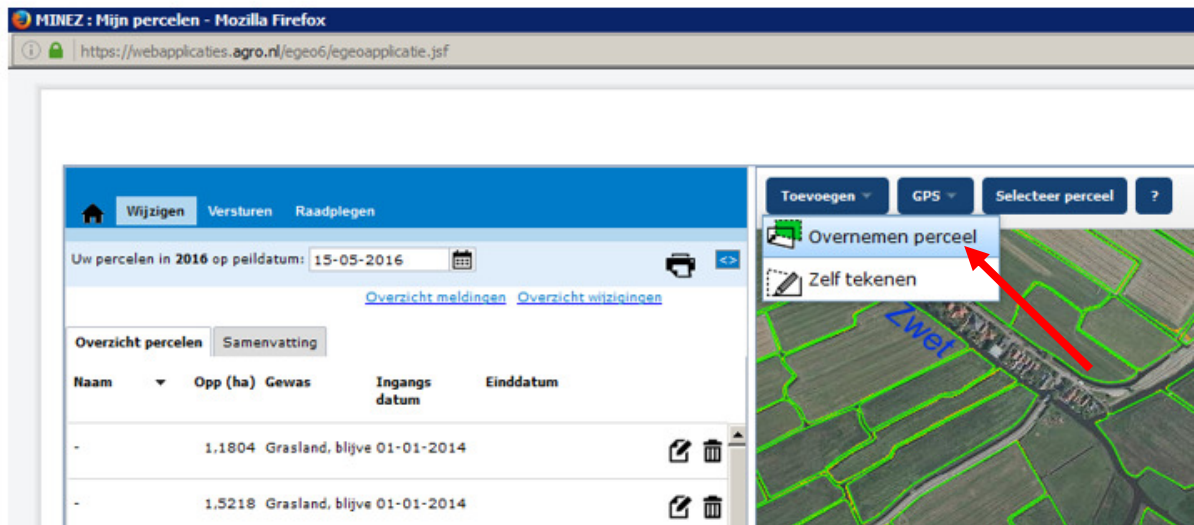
MINEZ : Mijn percelen - Mozilla Firefox

https://webapplicaties.agro.nl/egeo6/egeoapplicatie.jsf

Wijzigen Versturen Raadplegen

Uw percelen in 2016 op peildatum: 15-05-2016

Overzicht meldingen Overzicht wijzigingen

Overzicht percelen Samenvatting

| Naam | Opp (ha) | Gewas | Ingangs datum | Einddatum |
|---|---|---|---|---|
| - | 1,1804 | Grasland, blijve | 01-01-2014 | |
| - | 1,5218 | Grasland, blijve | 01-01-2014 | |

Toevoegen GPS Selecteer perceel ?

Overnemen perceel

Zelf tekenen

Zwet